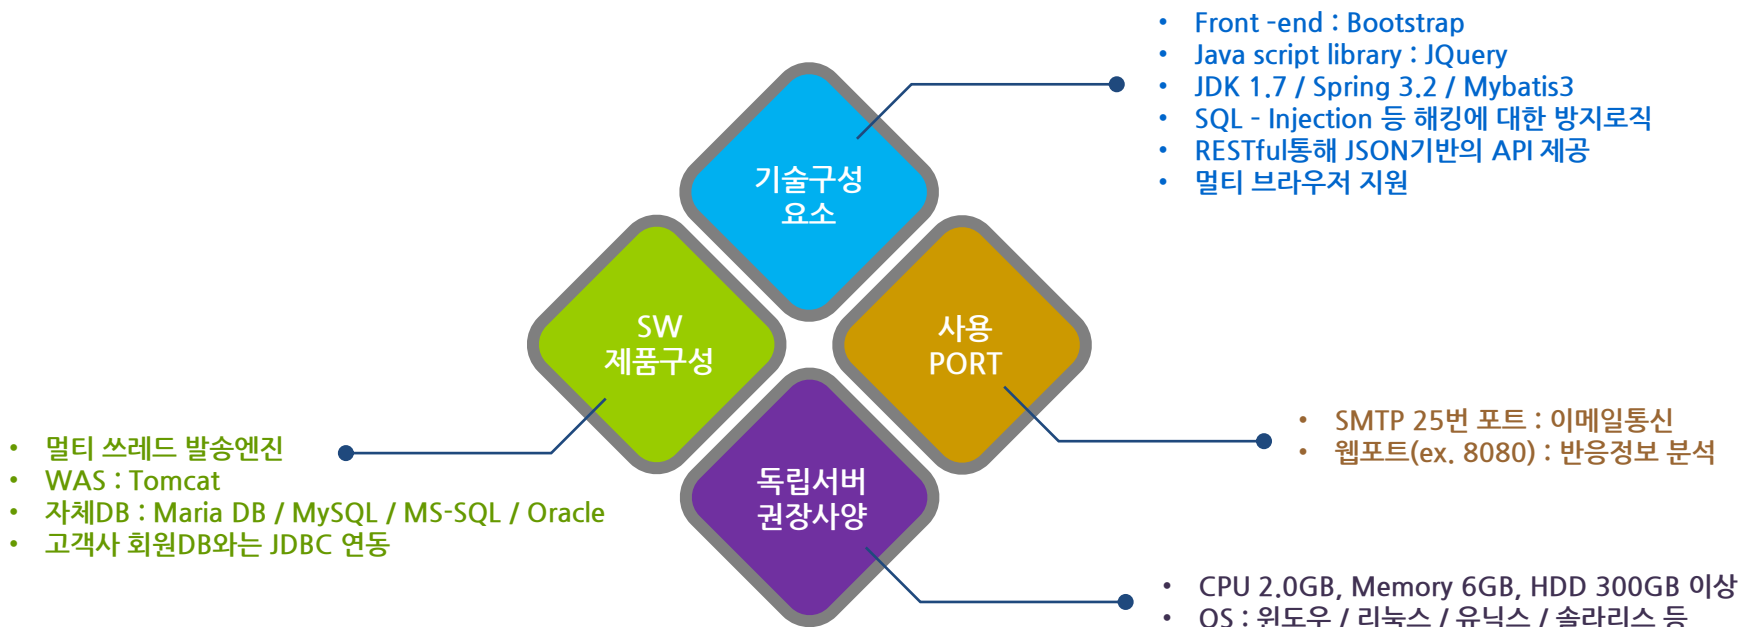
- Front -end : Bootstrap
- Java script library : JQuery
- JDK 1.7 / Spring 3.2 / Mybatis3
- SQL - Injection 등 해킹에 대한 방지로직
- RESTful통해 JSON기반의 API 제공
- 멀티 브라우저 지원

기술구성 요소

SW 제품구성

사용 PORT

독립서버 권장사양

- 멀티 쓰레드 발송엔진
- WAS : Tomcat
- 자체DB : Maria DB / MySQL / MS-SQL / Oracle
- 고객사 회원DB와는 JDBC 연동

- SMTP 25번 포트 : 이메일통신
- 웹포트(ex. 8080) : 반응정보 분석

- CPU 2.0GB, Memory 6GB, HDD 300GB 이상
- OS : 윈도우 / 리눅스 / 유닉스 / 솔라리스 등